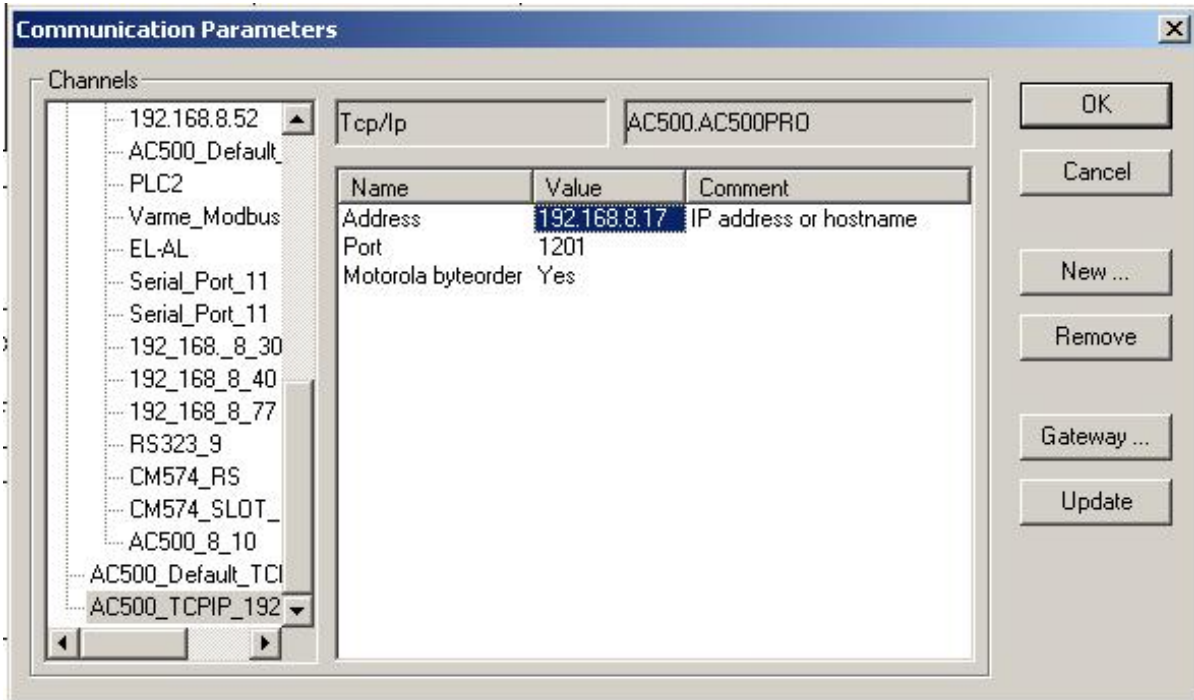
Communication Parameters

Channels

192.168.8.52
AC500_Default_
PLC2
Varme_Modbus
EL-AL
Serial_Port_11
Serial_Port_11
192_168._8_30
192_168_8_40
192_168_8_77
RS323_9
CM574_RS
CM574_SLOT_
AC500_8_10
AC500_Default_TCI
AC500_TCPIP_192

Tcp/Ip

AC500.AC500PRO

| Name | Value | Comment |
|---|---|---|
| Address | 192.168.8.17 | IP address or hostname |
| Port | 1201 | |
| Motorola byteorder | Yes | |

OK
Cancel
New ...
Remove
Gateway ...
Update